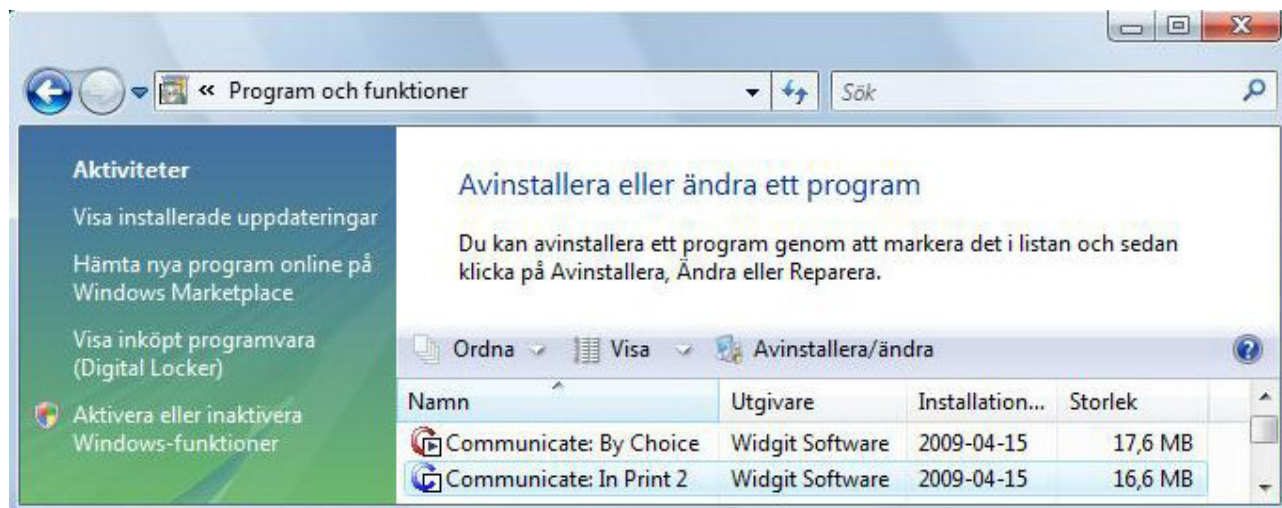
« Program och funktioner

Sök

Aktiviteter

Visa installerade uppdateringar

Hämta nya program online på Windows Marketplace

Visa inköpt programvara (Digital Locker)

Aktivera eller inaktivera Windows-funktioner

Avinstallera eller ändra ett program

Du kan avinstallera ett program genom att markera det i listan och sedan klicka på Avinstallera, Ändra eller Reparera.

Ordna Visa Avinstallera/ändra

| Namn | Utgivare | Installation... | Storlek |
|---|---|---|---|
| Communicate: By Choice | Widgit Software | 2009-04-15 | 17,6 MB |
| Communicate: In Print 2 | Widgit Software | 2009-04-15 | 16,6 MB |